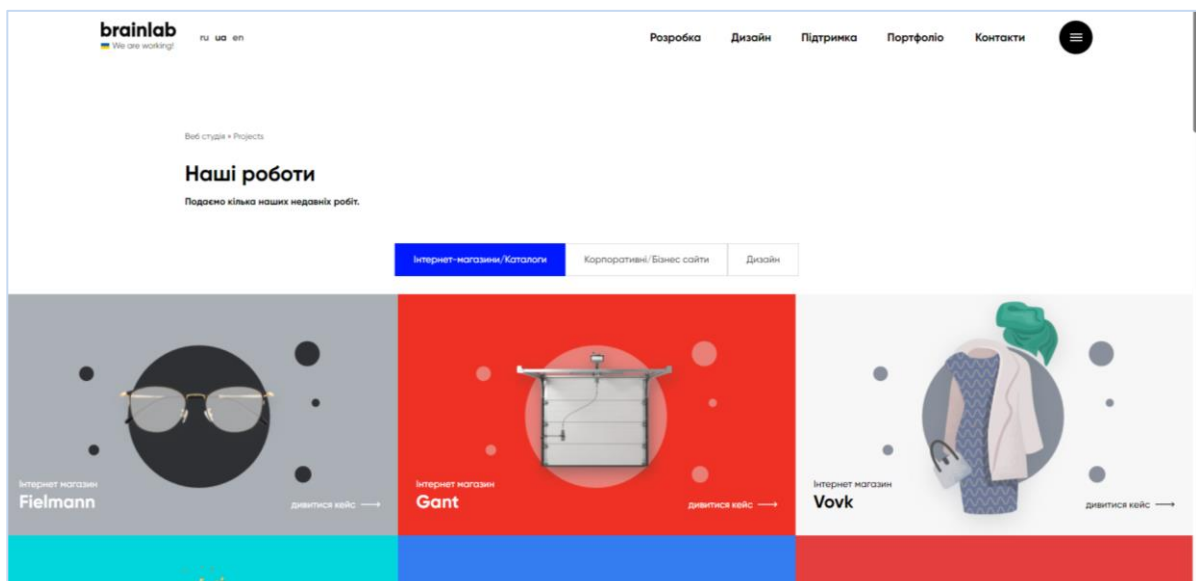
brainlab
We are working!

ru ua en

Розробка Дизайн Підтримка Портфоліо Контакти

Веб студія » Projects

Наші роботи

Подаємо кілька наших недавніх робіт.

Інтернет-магазини/Каталоги Корпоративні/Бізнес сайти Дизайн

Інтернет магазин
Fielmann
дивитися кейс ⟶

Інтернет магазин
Gant
дивитися кейс ⟶

Інтернет магазин
Vovk
дивитися кейс ⟶